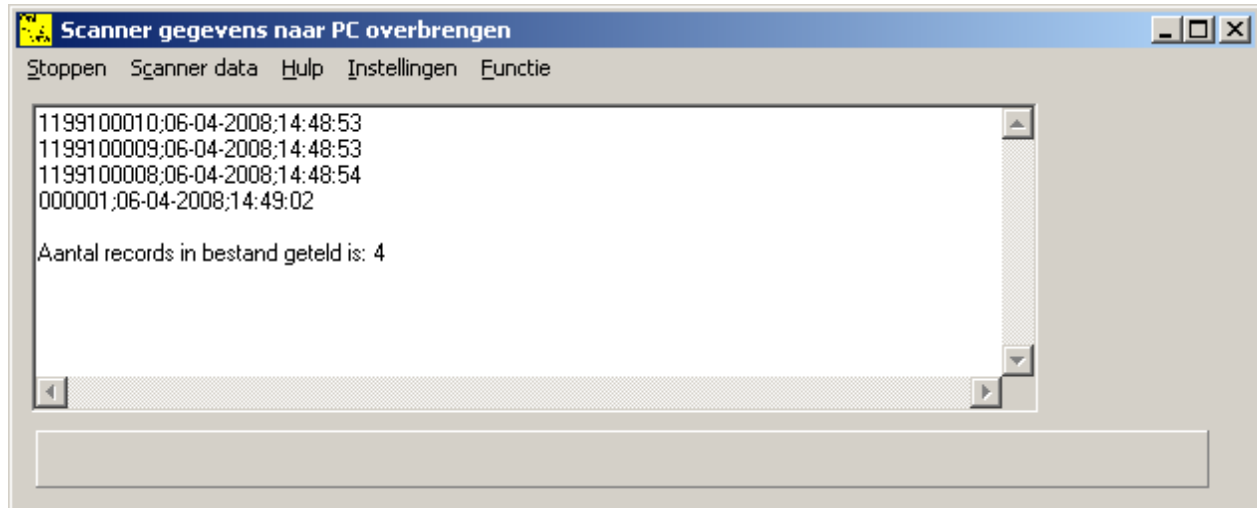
Scanner gegevens naar PC overbrengen

Stoppen Scanner data Hulp Instellingen Functie

1199100010;06-04-2008;14:48:53
1199100009;06-04-2008;14:48:53
1199100008;06-04-2008;14:48:54
000001;06-04-2008;14:49:02

Aantal records in bestand geteld is: 4